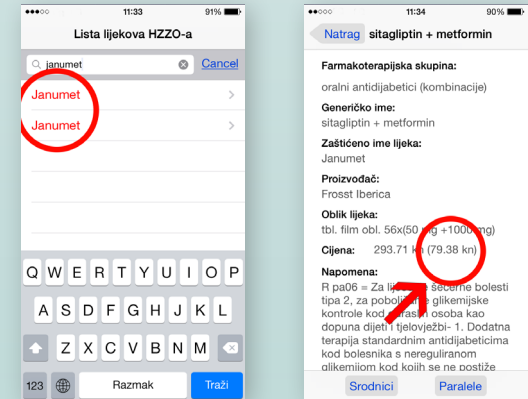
●●●○○ 11:33 91%
Lista lijekova HZZO-a
janumet
Cancel
Janumet
Janumet
Q W E R T Z U I O P
A S D F G H J K L
Y X C V B N M
123
Razmak
Traži

●●●○○ 11:34 90%
Natrag
sitagliptin + metformin
Farmakoterapijska skupina:
oralni antidijabetici (kombinacije)
Generičko ime:
sitagliptin + metformin
Zaštićeno ime lijeka:
Janumet
Proizvođač:
Frosst Iberica
Oblik lijeka:
tbl. film obl. 56x(50 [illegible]g +1000 mg)
Cijena:
293.71 k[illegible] (79.38 kn)
Napomena:
R pa06 = Za li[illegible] šećerne bolesti tipa 2, za poboljš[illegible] glikemijske kontrole kod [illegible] osoba kao dopuna dijeti i tjelovježbi- 1. Dodatna terapija standardnim antidijabeticima kod bolesnika s nereguliranom glikemijom kod kojih se ne postiže
Srodnici
Paralele